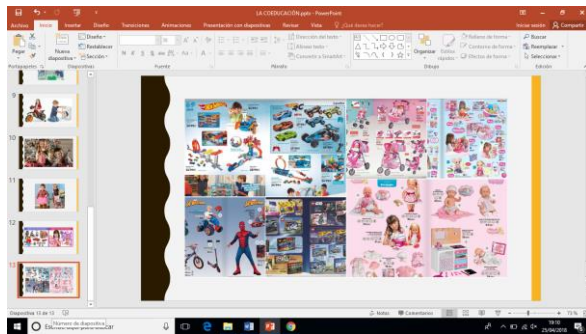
LA COEDUCACIÓN.pptx - PowerPoint

Archivo Inicio Insertar Diseño Transiciones Animaciones Presentación con diapositivas Revisar Vista ¿Qué desea hacer?

Iniciar sesión Compartir

Pegar Nueva diapositiva Diseño Restablecer Sección

Portapapeles Diapositivas Fuente Párrafo Dibujo Edición

Dirección del texto Alinear texto Convertir a SmartArt

Organizar Estilos rápidos Relleno de forma Contorno de forma Efectos de forma

Buscar Reemplazar Seleccionar

9

10

11

12

13

Diapositiva 13 de 13

Notas Comentarios

73 %

Número de diapositiva

19:10 25/04/2018